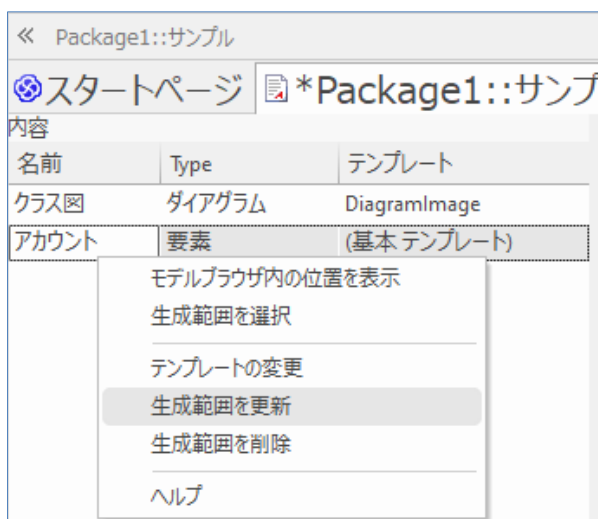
« Package1::サンプル

スタートページ *Package1::サンプ

内容

| 名前 | Type | テンプレート |
|---|---|---|
| クラス図 | ダイアグラム | DiagramImage |
| アカウント | 要素 | (基本 テンプレート) |

モデルブラウザ内の位置を表示
生成範囲を選択
テンプレートの変更
生成範囲を更新
生成範囲を削除
ヘルプ